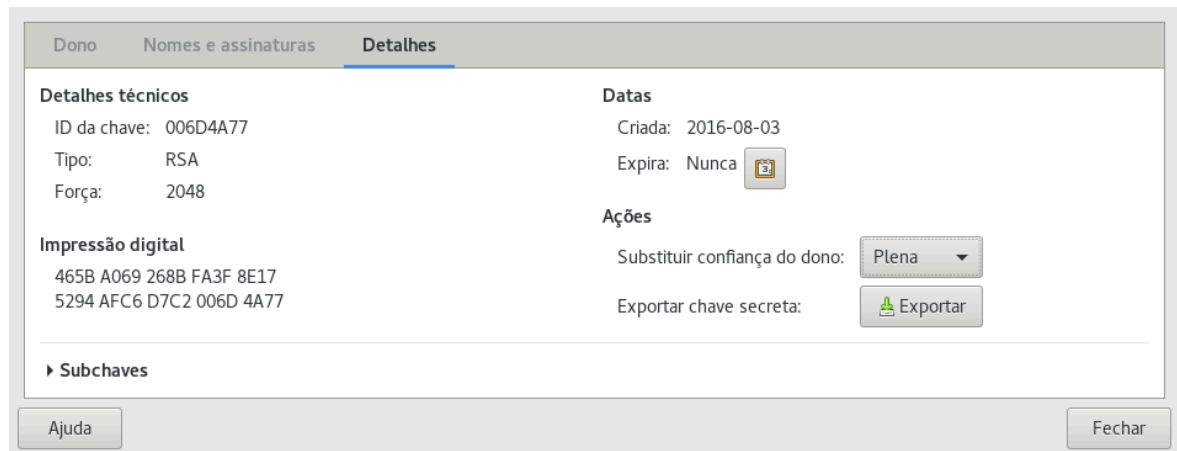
Dono Nomes e assinaturas Detalhes

Detalhes técnicos
ID da chave: 006D4A77
Tipo: RSA
Força: 2048

Impressão digital
465B A069 268B FA3F 8E17
5294 AFC6 D7C2 006D 4A77

Datas
Criada: 2016-08-03
Expira: Nunca

Ações
Substituir confiança do dono: Plena
Exportar chave secreta: Exportar

Subchaves

Ajuda

Fechar